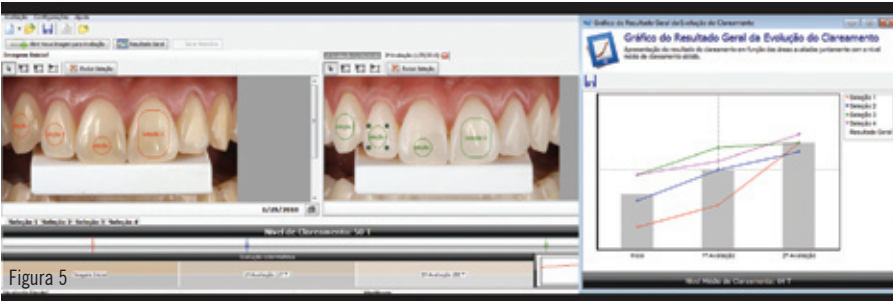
Gráfico do Resultado Geral da Evolução do Clareamento

Gráfico do Resultado Geral da Evolução do Clareamento

Apresentação do resultado do clareamento em função das áreas avaliadas juntamente com o nível médio de clareamento atingido.

Seleção 1
Seleção 2
Seleção 3
Seleção 4
Resultado Geral

Inicial
1ª Avaliação
2ª Avaliação

Nível Médio de Clareamento: 64 %

Resultado Geral

Imagem Inicial

Selecionar

Selecionar

Seleção 1 Seleção 2 Seleção 3 Seleção 4

Nível de Clareamento: 50 %

Figura 5